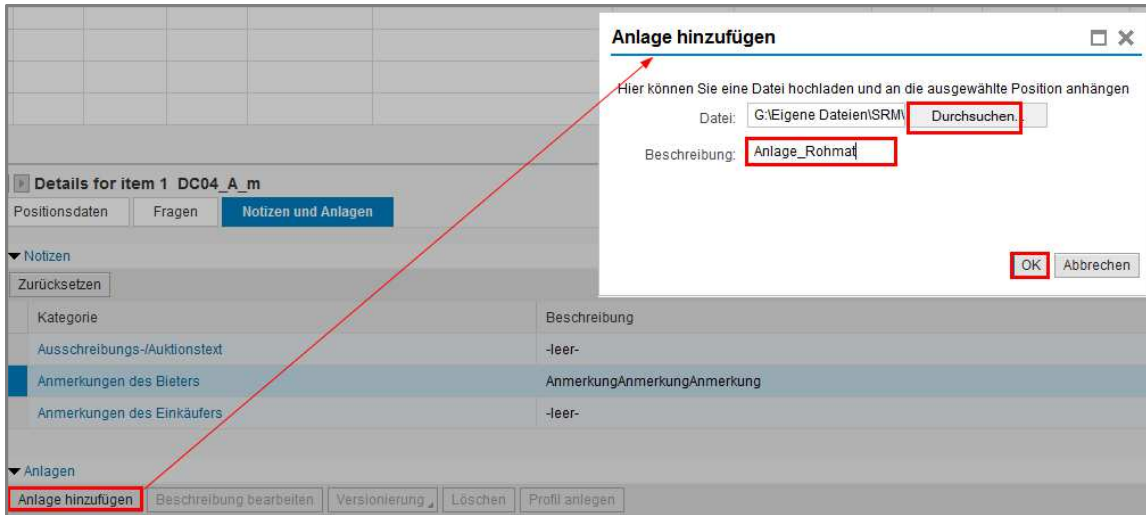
Anlage hinzufügen

Hier können Sie eine Datei hochladen und an die ausgewählte Position anhängen

Datei: G:\Eigene Dateien\SRM\ Durchsuchen...

Beschreibung: Anlage_Rohmat

OK Abbrechen

Details for item 1 DC04_A_m

Positionsdaten Fragen Notizen und Anlagen

Notizen

Zurücksetzen

| Kategorie | Beschreibung |
|---|---|
| Ausschreibungs-/Auktionstext | -leer- |
| Anmerkungen des Bieters | AnmerkungAnmerkungAnmerkung |
| Anmerkungen des Einkäufers | -leer- |

Anlagen

Anlage hinzufügen Beschreibung bearbeiten Versionierung Löschen Profil anlegen